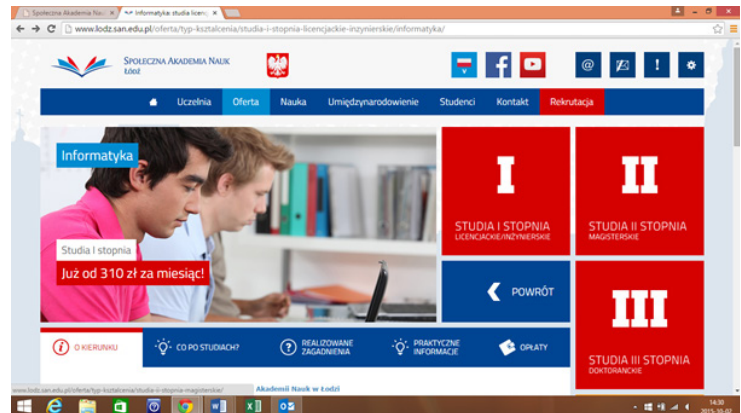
Społeczna Akademia Nauk | Informatyka: studia licen... ×

www.lodz.san.edu.pl/oferta/typ-ksztalcenia/studia-i-stopnia-licencjackie-inzynierskie/informatyka/

Społeczna Akademia Nauk
Łódź

Uczelnia | Oferta | Nauka | Umiędzynarodowienie | Studenci | Kontakt | Rekrutacja

Informatyka

Studia I stopnia
Już od 310 zł za miesiąc!

I
STUDIA I STOPNIA
LICENCJACKIE/INŻYNIERSKIE

II
STUDIA II STOPNIA
MAGISTERSKIE

POWRÓT

III
STUDIA III STOPNIA
DOKTORANCKIE

O KIERUNKU | CO PO STUDIACH? | REALIZOWANE ZAGADNIENIA | PRAKTYCZNE INFORMACJE | OPŁATY

www.lodz.san.edu.pl/oferta/typ-ksztalcenia/studia-ii-stopnia-magisterskie/

Akademii Nauk w Łodzi

14:30
2015-05-07